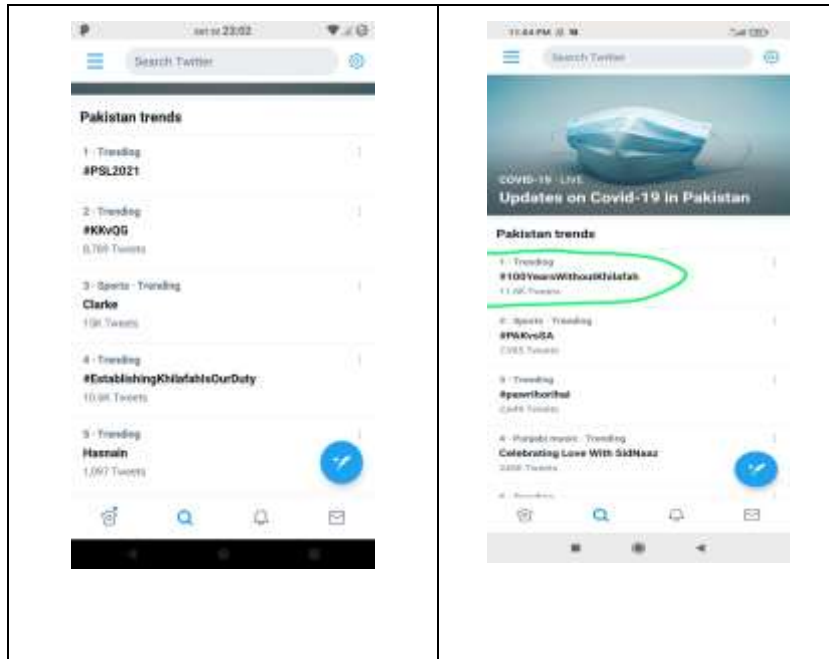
| | |
|---|---|
| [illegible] 23:02<br>Search Twitter<br>Pakistan trends<br>1 · Trending<br>#PSL2021<br>2 · Trending<br>#KKvQG<br>8,769 Tweets<br>3 · Sports · Trending<br>Clarke<br>10K Tweets<br>4 · Trending<br>#EstablishingKhilafahIsOurDuty<br>10.9K Tweets<br>5 · Trending<br>Hasnain<br>1,097 Tweets | 11:44 PM<br>Search Twitter<br>COVID-19 · LIVE<br>Updates on Covid-19 in Pakistan<br>Pakistan trends<br>1 · Trending<br>#100YearsWithoutKhilafah<br>11.6K Tweets<br>2 · Sports · Trending<br>#PAKvsSA<br>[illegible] Tweets<br>3 · Trending<br>#pawrihorihai<br>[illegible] Tweets<br>4 · Punjabi music · Trending<br>Celebrating Love With SidNaaz<br>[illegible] Tweets<br>5 · Trending |